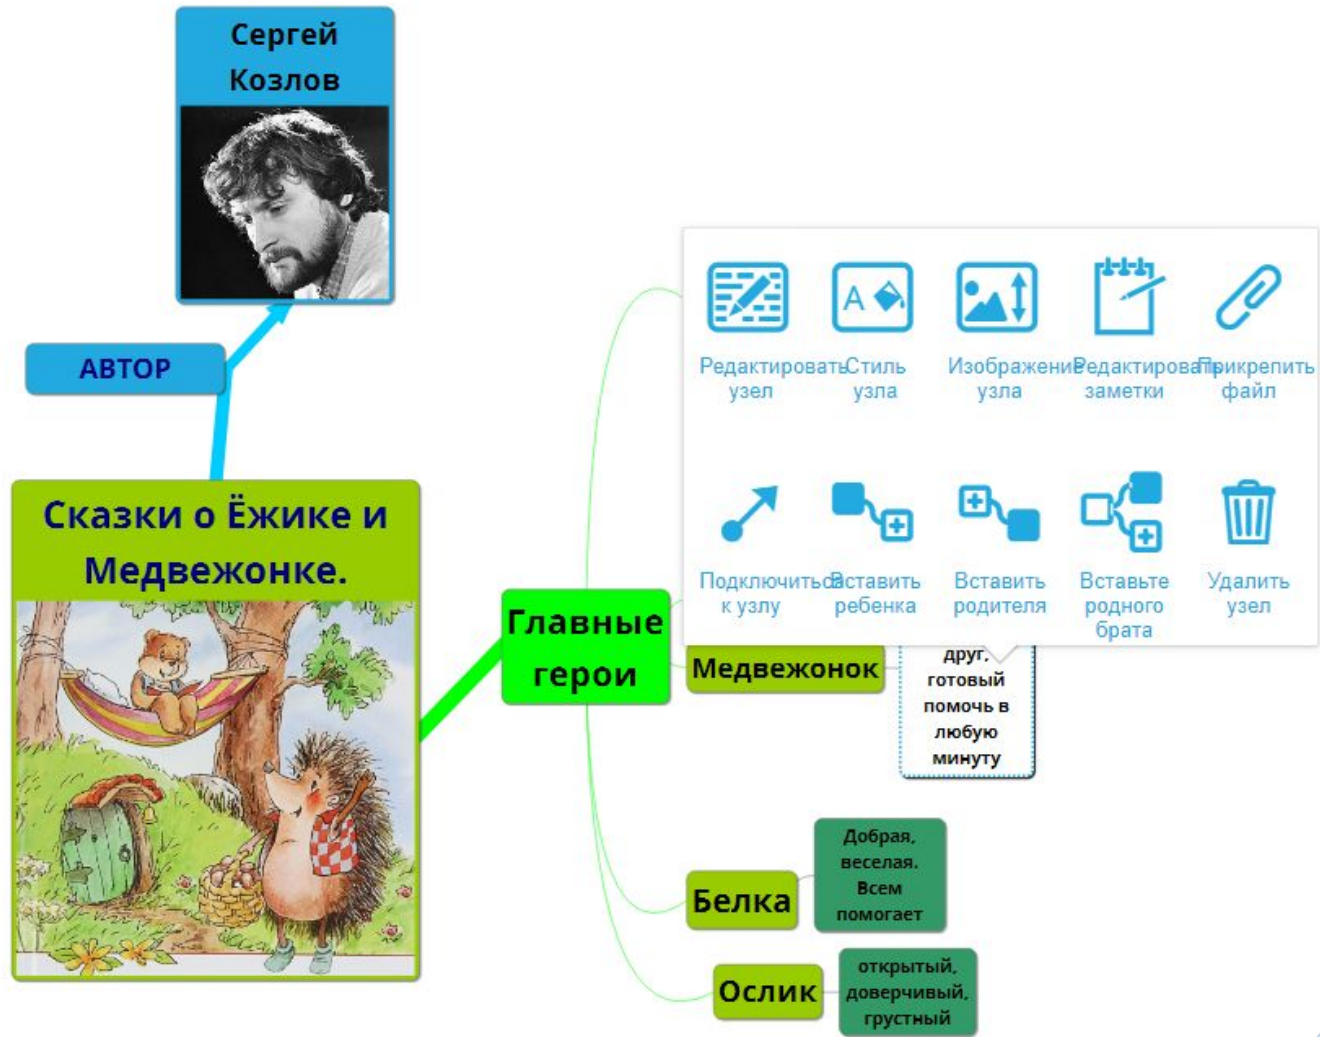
Сергей Козлов

АВТОР

Сказки о Ёжике и Медвежонке.

Главные герои

Редактировать узел

Стиль узла

Изображение узла

Редактировать заметки

Прикрепить файл

Подключиться к узлу

Вставить ребенка

Вставить родителя

Вставьте родного брата

Удалить узел

Медвежонок

друг, готовый помочь в любую минуту

Белка

Добрая, веселая. Всем помогает

Ослик

открытый, доверчивый, грустный